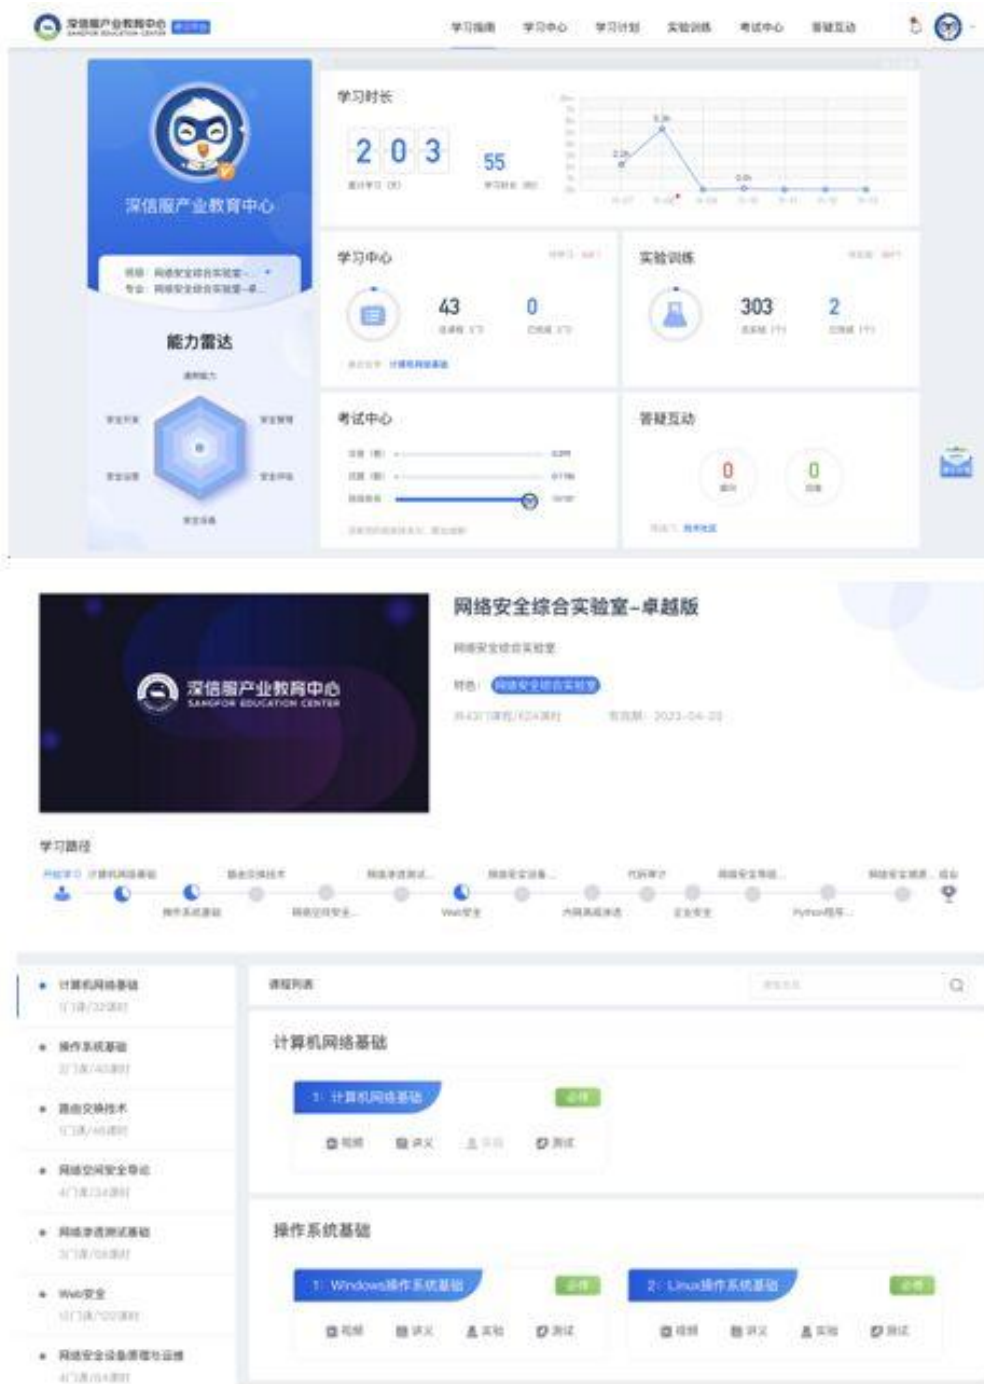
深信服产业教育中心 SANGFOR EDUCATION CENTER

学习指南 学习中心 学习计划 实验训练 考试中心 答疑互动

深信服产业教育中心

能力雷达

学习时长

2 0 3 55

学习中心

43 0

计算机网络基础

实验训练

303 2

考试中心

答疑互动

0 0

网络安全综合实验室-卓越版

网络安全综合实验室

深信服产业教育中心 SANGFOR EDUCATION CENTER

学习路径

操作系统基础 Web安全 Python程序...

计算机网络基础

操作系统基础

路由交换技术

网络空间安全导论

网络渗透测试基础

Web安全

网络安全设备原理与运维

课程列表

计算机网络基础

1. 计算机网络基础 必修

视频 讲义 实验 测试

操作系统基础

1. Windows操作系统基础 必修

视频 讲义 实验 测试

2. Linux操作系统基础 必修

视频 讲义 实验 测试